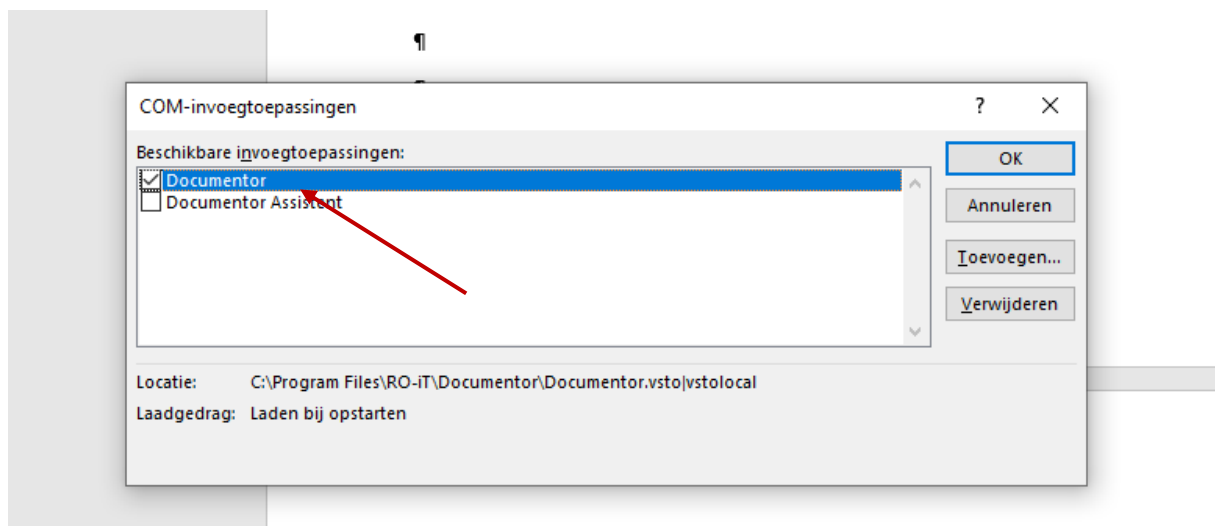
¶

COM-invoegtoepassingen

?

Beschikbare invoegtoepassingen:

Documentor

Documentor Assistent

OK

Annuleren

Toevoegen...

Verwijderen

Locatie: C:\Program Files\RO-iT\Documentor\Documentor.vsto|vstolocal

Laadgedrag: Laden bij opstarten